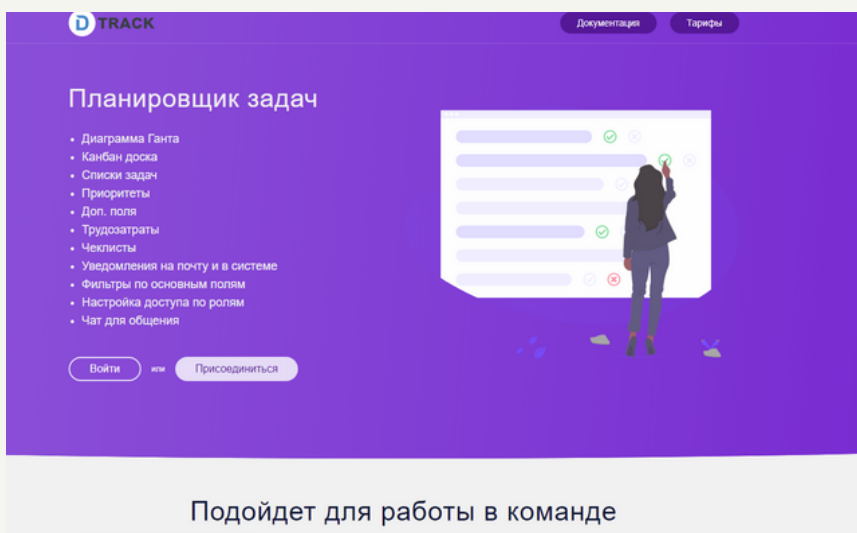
D TRACK

Документация Тарифы

Планировщик задач

- Диаграмма Ганта
- Канбан доска
- Списки задач
- Приоритеты
- Доп. поля
- Трудозатраты
- Чеклисты
- Уведомления на почту и в системе
- Фильтры по основным полям
- Настройка доступа по ролям
- Чат для общения

Войти или Присоединиться

Подойдет для работы в команде